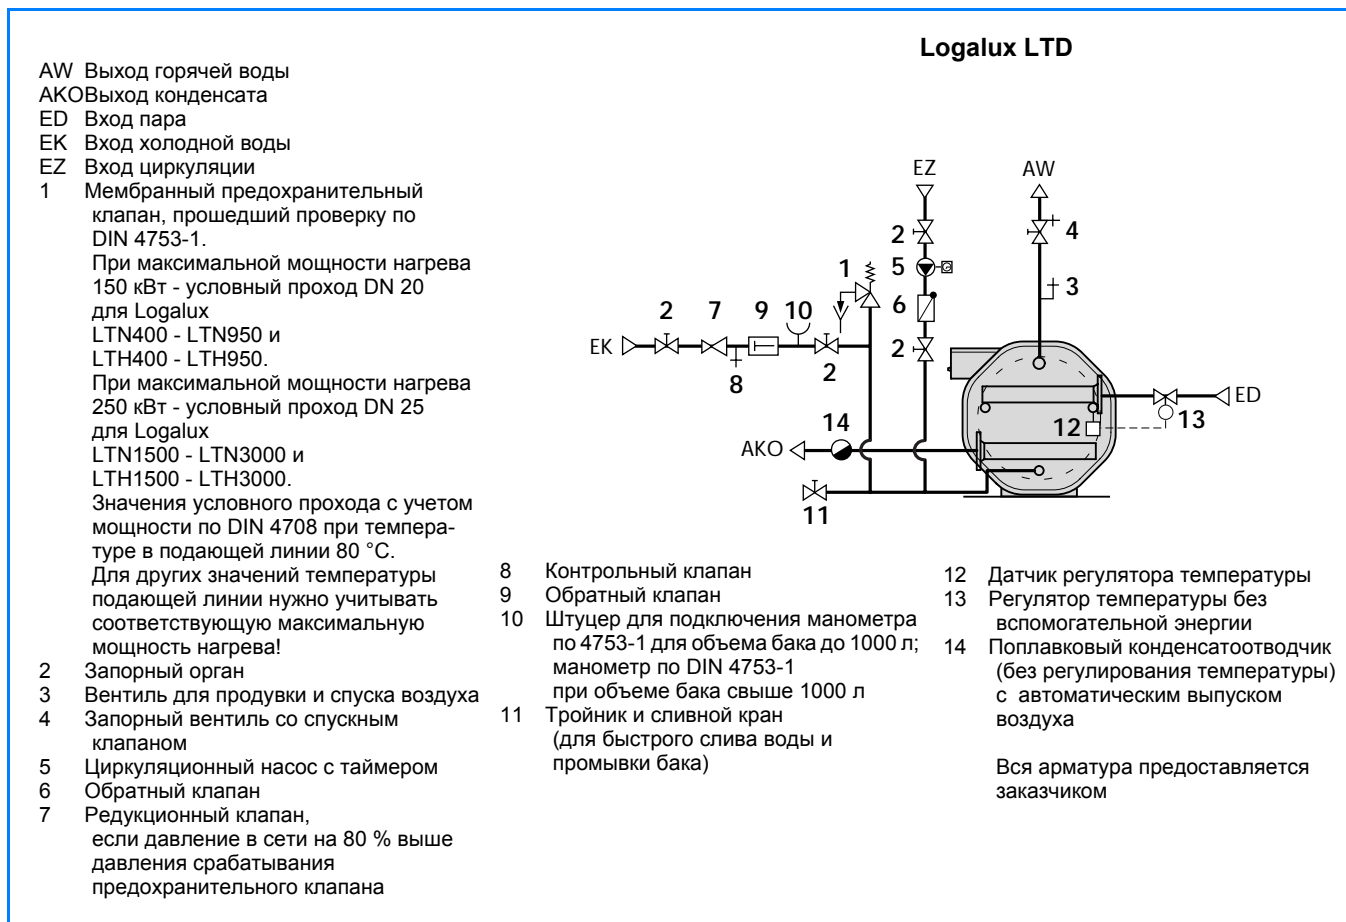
Logalux LTD

AW Выход горячей воды
AKOВыход конденсата
ED Вход пара
EK Вход холодной воды
EZ Вход циркуляции
1 Мембранный предохранительный клапан, прошедший проверку по DIN 4753-1.
При максимальной мощности нагрева 150 кВт - условный проход DN 20 для Logalux LTN400 - LTN950 и LTH400 - LTH950.
При максимальной мощности нагрева 250 кВт - условный проход DN 25 для Logalux LTN1500 - LTN3000 и LTH1500 - LTH3000.
Значения условного прохода с учетом мощности по DIN 4708 при температуре в подающей линии 80 °C.
Для других значений температуры подающей линии нужно учитывать соответствующую максимальную мощность нагрева!
2 Запорный орган
3 Вентиль для продувки и спуска воздуха
4 Запорный вентиль со спускным клапаном
5 Циркуляционный насос с таймером
6 Обратный клапан
7 Редукционный клапан, если давление в сети на 80 % выше давления срабатывания предохранительного клапана

EZ
AW
2
4
1
5
3
6
2
7
9
10
EK
2
8
ED
14
12
13
AKO
11

8 Контрольный клапан
9 Обратный клапан
10 Штуцер для подключения манометра по 4753-1 для объема бака до 1000 л; манометр по DIN 4753-1 при объеме бака свыше 1000 л
11 Тройник и сливной кран (для быстрого слива воды и промывки бака)

12 Датчик регулятора температуры
13 Регулятор температуры без вспомогательной энергии
14 Поплавковый конденсатоотводчик (без регулирования температуры) с автоматическим выпуском воздуха

Вся арматура предоставляется заказчиком